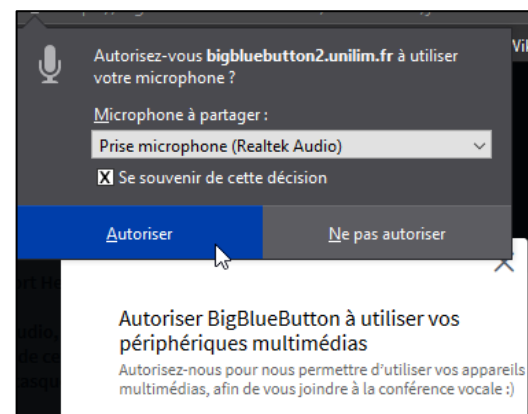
Autorisez-vous bigbluebutton2.unilim.fr à utiliser votre microphone ?

Microphone à partager :

Prise microphone (Realtek Audio)

Se souvenir de cette décision

Autoriser

Ne pas autoriser

Autoriser BigBlueButton à utiliser vos périphériques multimédias

Autorisez-nous pour nous permettre d'utiliser vos appareils multimédias, afin de vous joindre à la conférence vocale :)